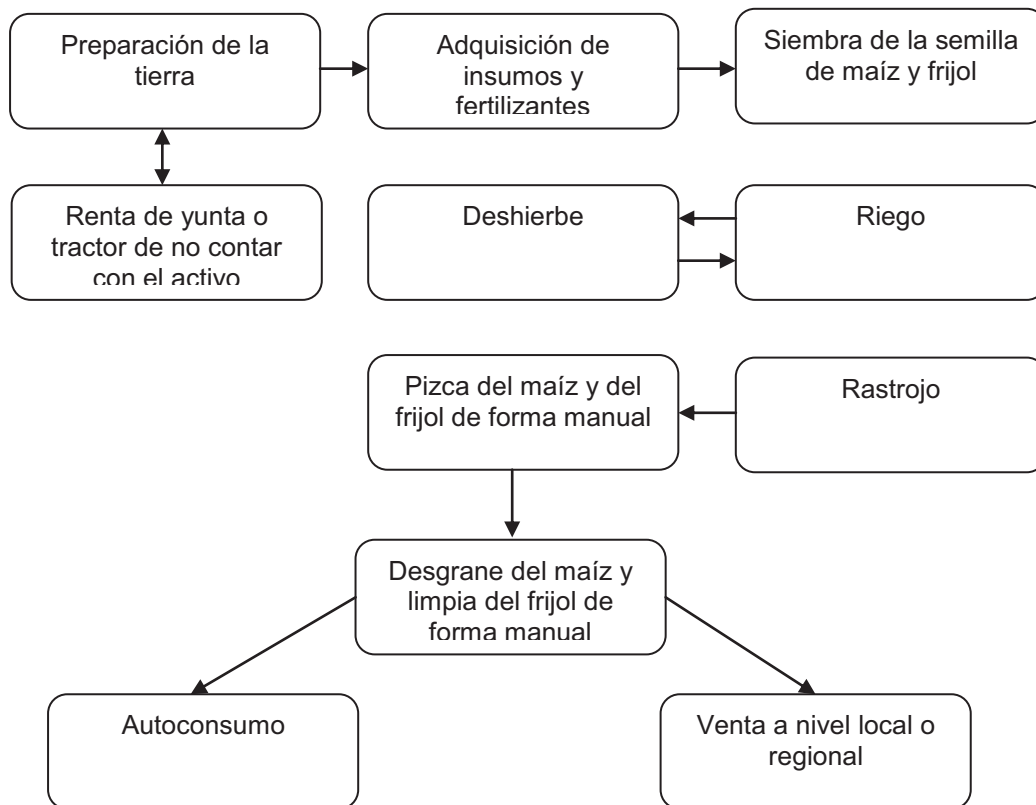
Preparación de la tierra

Adquisición de insumos y fertilizantes

Siembra de la semilla de maíz y frijol

Renta de yunta o tractor de no contar con el activo

Deshierbe

Riego

Pizca del maíz y del frijol de forma manual

Rastrojo

Desgrane del maíz y limpia del frijol de forma manual

Autoconsumo

Venta a nivel local o regional